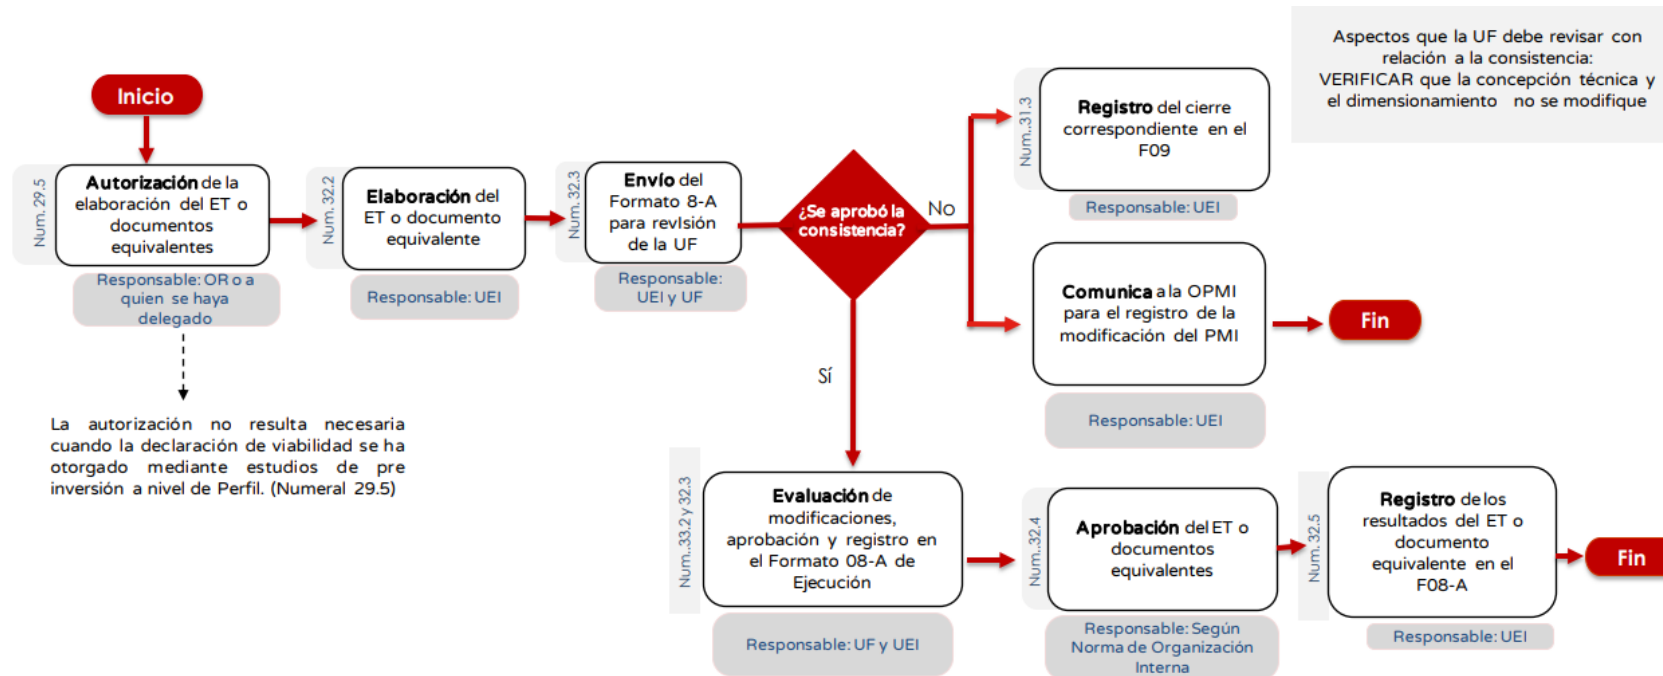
Aspectos que la UF debe revisar con relación a la consistencia:
VERIFICAR que la concepción técnica y el dimensionamiento no se modifique

Inicio

Num. 29.5

Autorización de la elaboración del ET o documentos equivalentes

Responsable: OR o a quien se haya delegado

La autorización no resulta necesaria cuando la declaración de viabilidad se ha otorgado mediante estudios de pre inversión a nivel de Perfil. (Numeral 29.5)

Num. 32.2

Elaboración del ET o documento equivalente

Responsable: UEI

Num. 32.3

Envío del Formato 8-A para revisión de la UF

Responsable: UEI y UF

¿Se aprobó la consistencia?

No

Num..31.3

Registro del cierre correspondiente en el F09

Responsable: UEI

Comunica a la OPMI para el registro de la modificación del PMI

Responsable: UEI

Fin

Sí

Num..33.2 y 32.3

Evaluación de modificaciones, aprobación y registro en el Formato 08-A de Ejecución

Responsable: UF y UEI

Num..32.4

Aprobación del ET o documentos equivalentes

Responsable: Según Norma de Organización Interna

Num..32.5

Registro de los resultados del ET o documento equivalente en el F08-A

Responsable: UEI

Fin